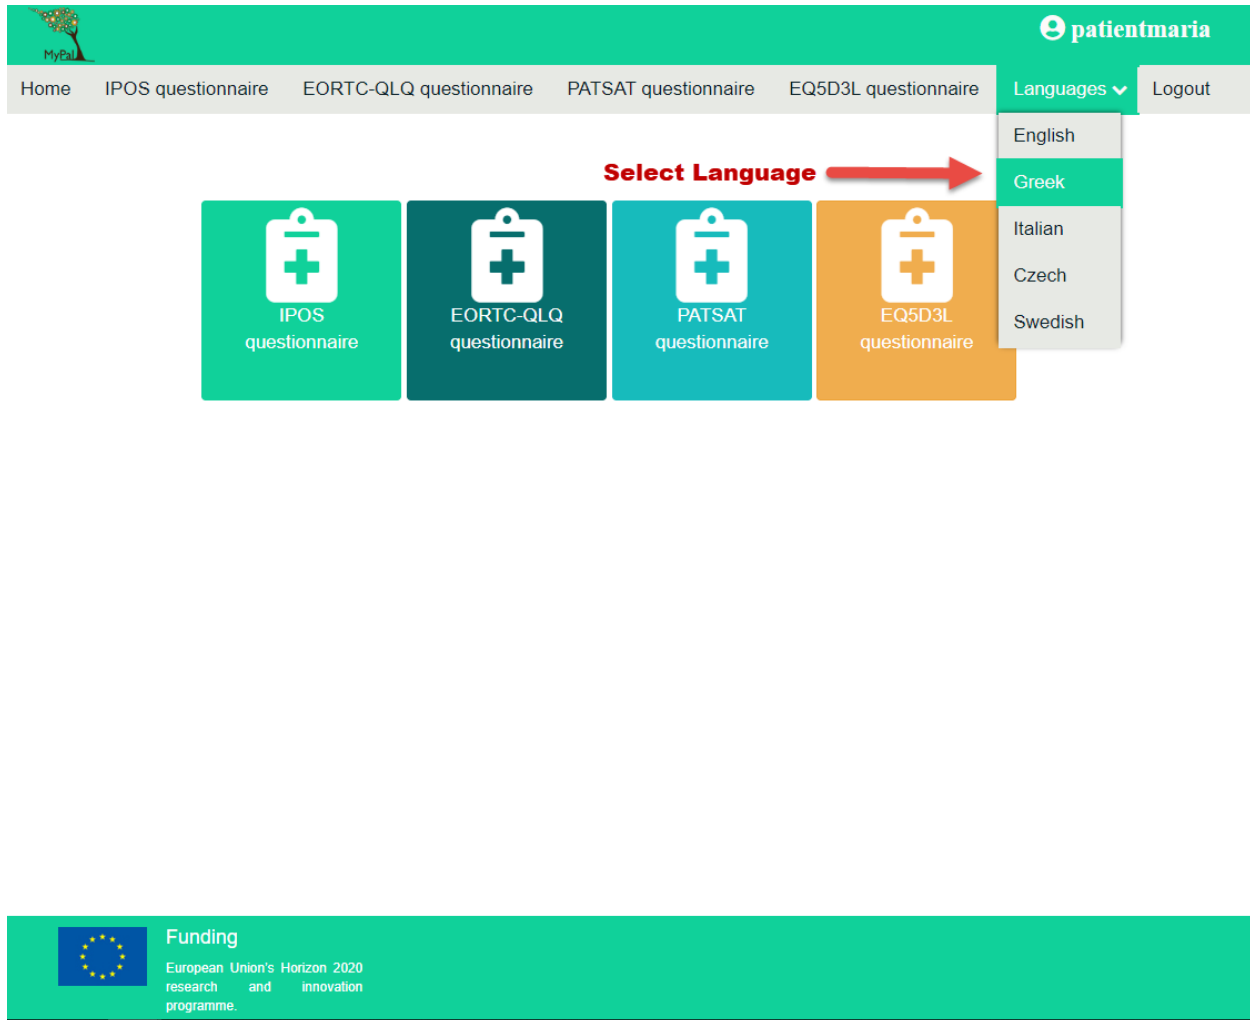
MyPal

patientmaria

Home IPOS questionnaire EORTC-QLQ questionnaire PATSAT questionnaire EQ5D3L questionnaire Languages Logout

English
Greek
Italian
Czech
Swedish

Select Language

IPOS questionnaire

EORTC-QLQ questionnaire

PATSAT questionnaire

EQ5D3L questionnaire

Funding

European Union's Horizon 2020 research and innovation programme.